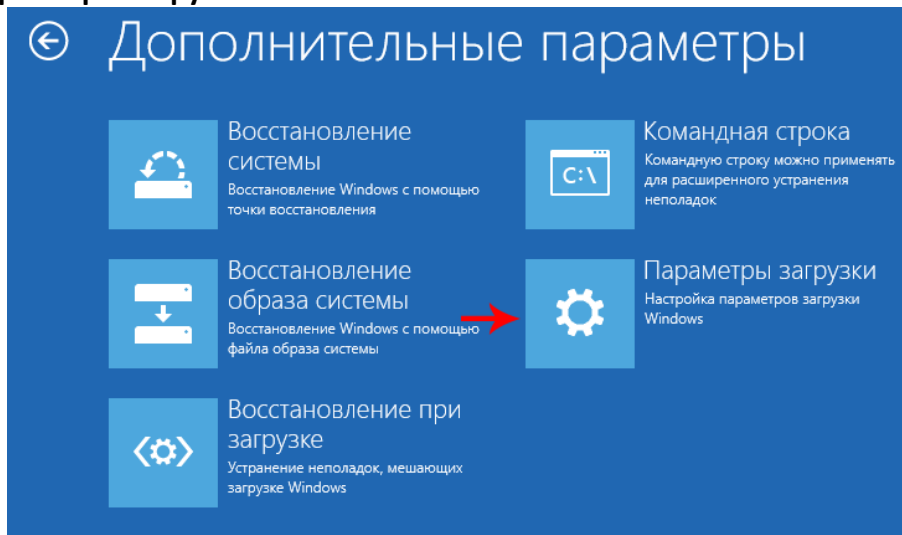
Дополнительные параметры

Восстановление системы
Восстановление Windows с помощью точки восстановления

Командная строка
Командную строку можно применять для расширенного устранения неполадок

C:\

Восстановление образа системы
Восстановление Windows с помощью файла образа системы

Параметры загрузки
Настройка параметров загрузки Windows

Восстановление при загрузке
Устранение неполадок, мешающих загрузке Windows